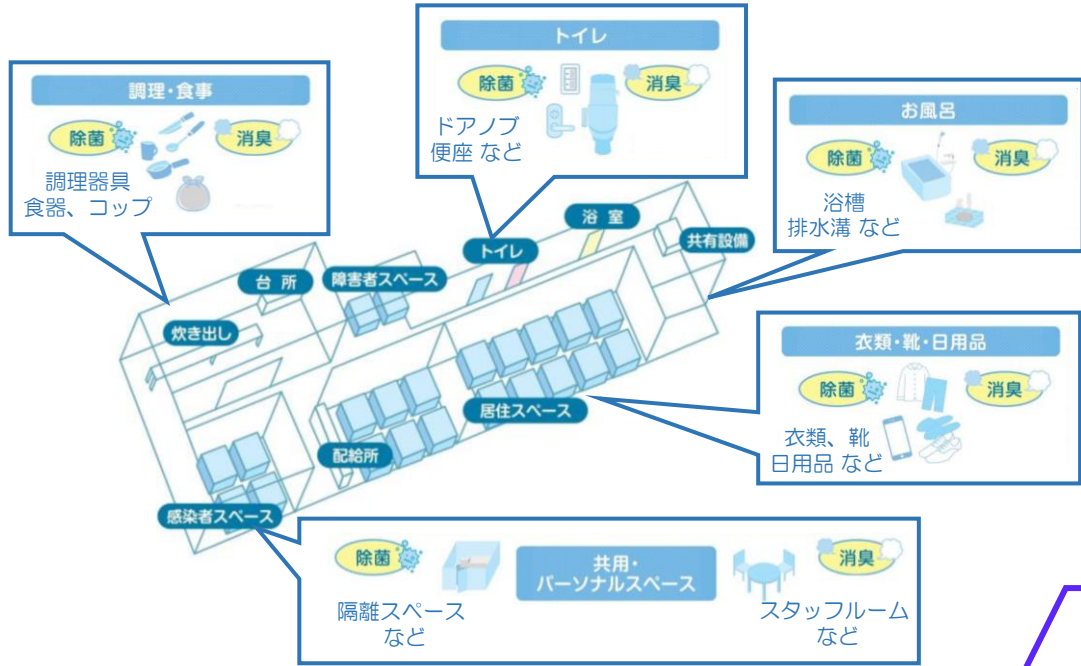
調理・食事

除菌

消臭

調理器具
食器、コップ

トイレ

除菌

消臭

ドアノブ
便座 など

お風呂

除菌

消臭

浴槽
排水溝 など

台所

炊き出し

障害者スペース

トイレ

浴室

共有設備

衣類・靴・日用品

除菌

消臭

衣類、靴
日用品 など

居住スペース

配給所

感染者スペース

除菌

隔離スペース
など

共用・
パーソナルスペース

消臭

スタッフルーム
など